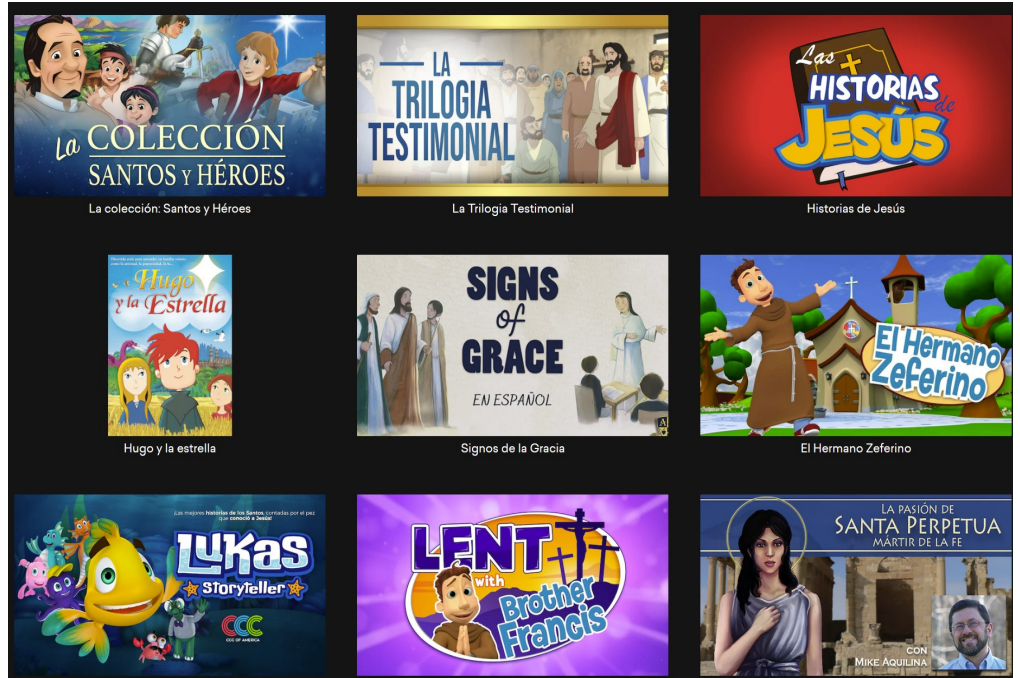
La COLECCIÓN SANTOS Y HÉROES

La colección: Santos y Héroes

LA TRILOGIA TESTIMONIAL

La Trilogia Testimonial

Las HISTORIAS de JESÚS

Historias de Jesús

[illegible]

Hugo y la Estrella

Hugo y la estrella

SIGNS of GRACE

EN ESPAÑOL

Signos de la Gracia

El Hermano Zeferino

El Hermano Zeferino

¡Las mejores historias de los Santos, contadas por el pez que conoció a Jesús!

LUKAS Storyteller

CCC

CCC OF AMERICA

LENT with Brother Francis

LA PASIÓN DE SANTA PERPETUA MÁRTIR DE LA FE

CON MIKE AQUILINA